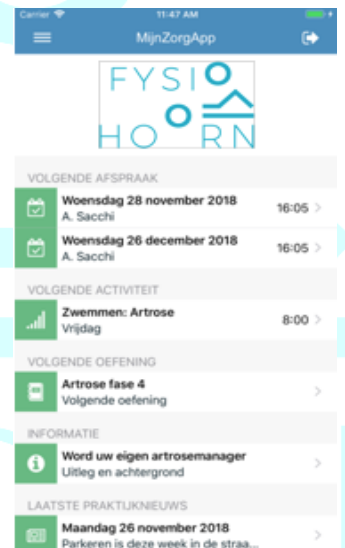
Carrier 11:47 AM

MijnZorgApp

FYSIO HORN

VOLGENDE AFSPRAAK

Woensdag 28 november 2018
A. Sacchi
16:05

Woensdag 26 december 2018
A. Sacchi
16:05

VOLGENDE ACTIVITEIT

Zwemmen: Artrose
Vrijdag
8:00

VOLGENDE OEFENING

Artrose fase 4
Volgende oefening

INFORMATIE

Word uw eigen artrosemanager
Uitleg en achtergrond

LAATSTE PRAKTIJKNIEUWS

Maandag 26 november 2018
Parkeren is deze week in de straa...